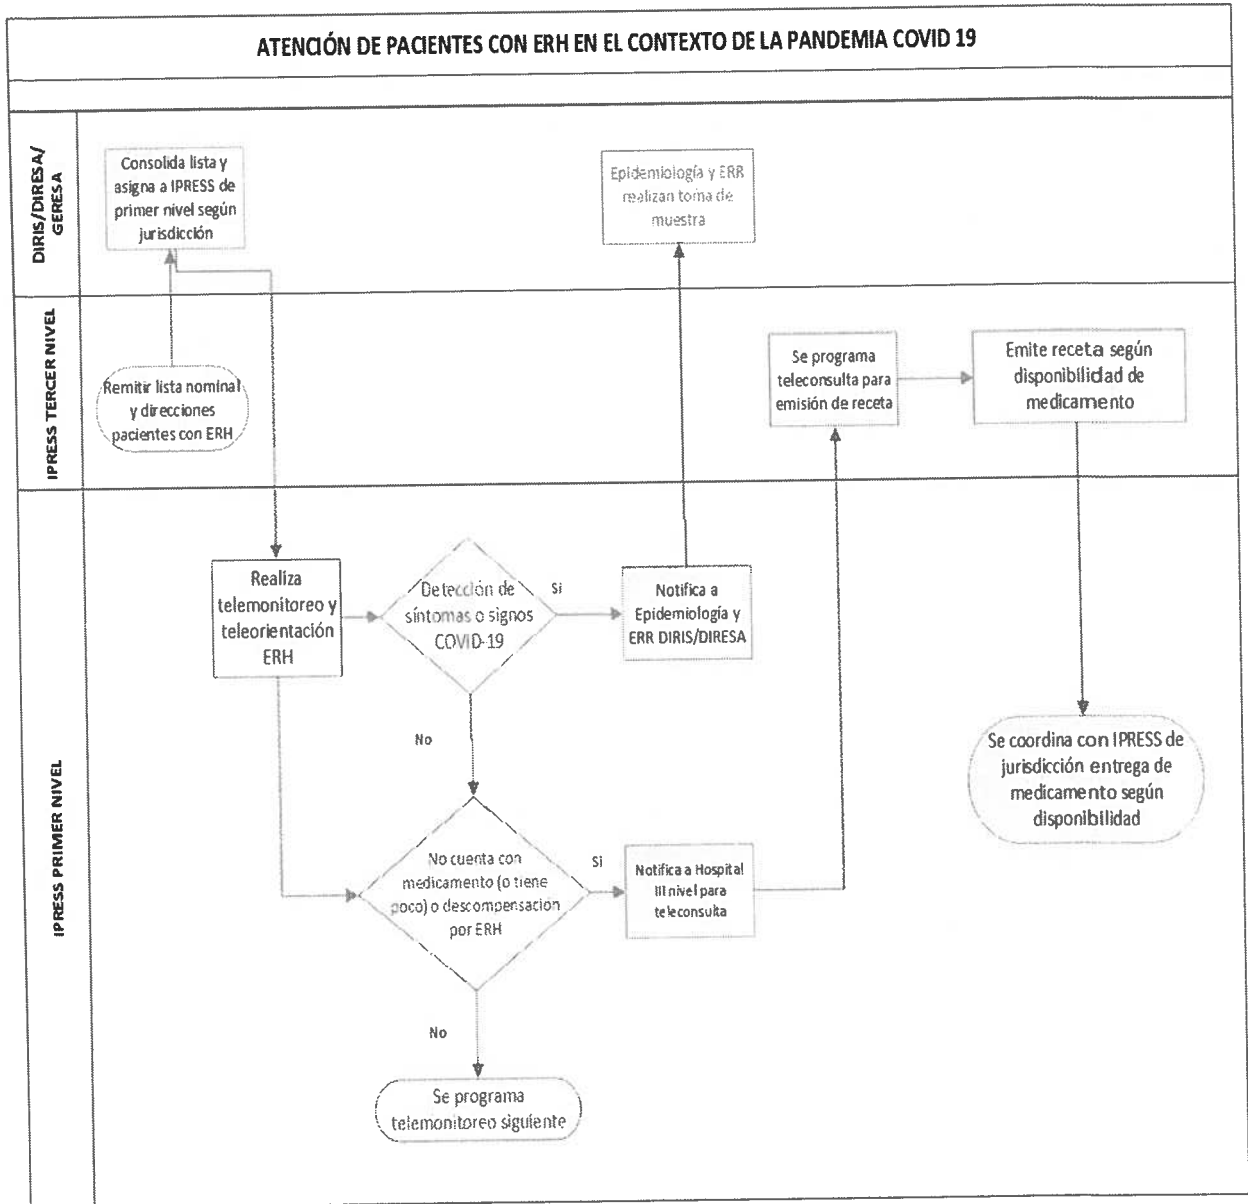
ATENCIÓN DE PACIENTES CON ERH EN EL CONTEXTO DE LA PANDEMIA COVID 19

DIRIS/DIRESA/GERESA

Consolida lista y asigna a IPRESS de primer nivel según jurisdicción

Epidemiología y ERR realizan toma de muestra

IPRESS TERCER NIVEL

Remitir lista nominal y direcciones pacientes con ERH

Se programa teleconsulta para emisión de receta

Emite receta según disponibilidad de medicamento

IPRESS PRIMER NIVEL

Realiza telemonitoreo y teleorientación ERH

Detección de síntomas o signos COVID-19

Si

Notifica a Epidemiología y ERR DIRIS/DIRESA

No

Se coordina con IPRESS de jurisdicción entrega de medicamento según disponibilidad

No cuenta con medicamento (o tiene poco) o descompensacion por ERH

Si

Notifica a Hospital III nivel para teleconsulta

No

Se programa telemonitoreo siguiente